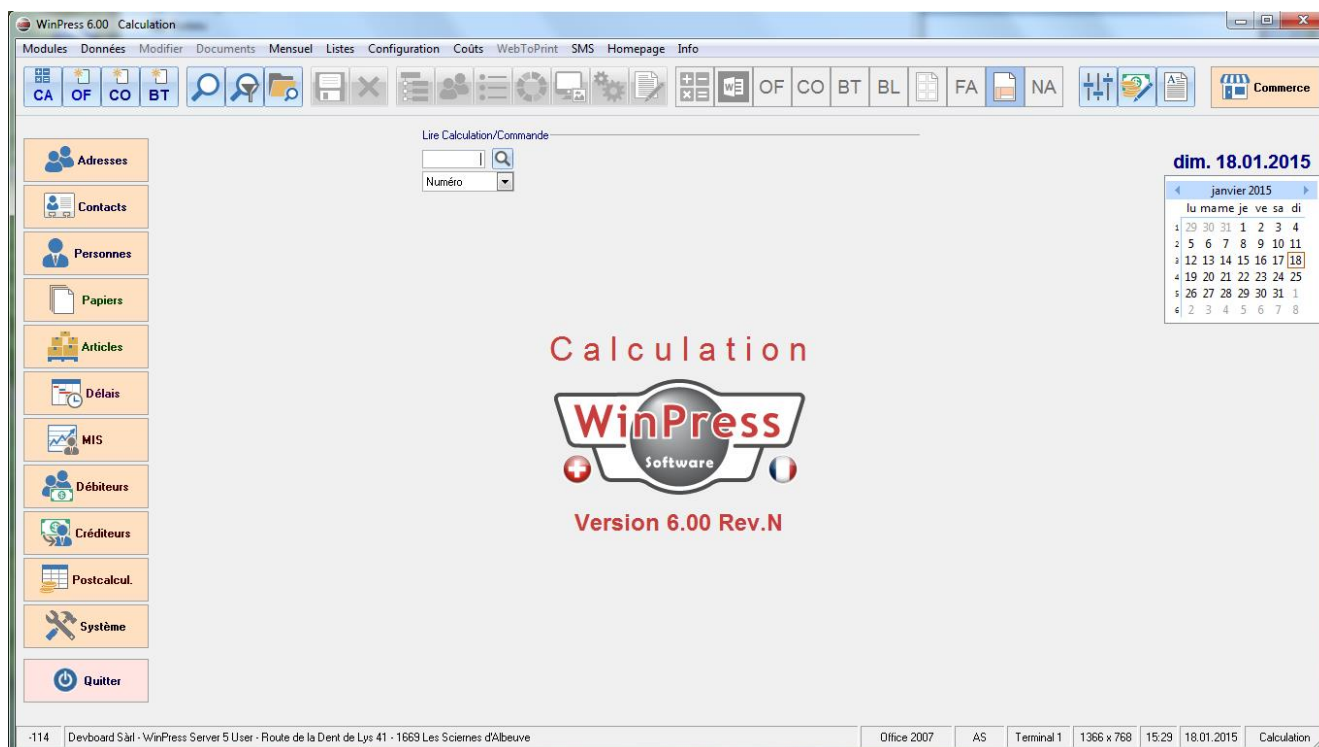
WinPress 6.00 Calculation

Modules Données Modifier Documents Mensuel Listes Configuration Coûts WebToPrint SMS Homepage Info

CA OF CO BT OF CO BT BL FA NA Commerce

Lire Calculation/Commande

Numéro

dim. 18.01.2015

janvier 2015

| | lu | ma | me | je | ve | sa | di |
|---|---|---|---|---|---|---|---|
| 1 | 29 | 30 | 31 | 1 | 2 | 3 | 4 |
| 2 | 5 | 6 | 7 | 8 | 9 | 10 | 11 |
| 3 | 12 | 13 | 14 | 15 | 16 | 17 | 18 |
| 4 | 19 | 20 | 21 | 22 | 23 | 24 | 25 |
| 5 | 26 | 27 | 28 | 29 | 30 | 31 | 1 |
| 6 | 2 | 3 | 4 | 5 | 6 | 7 | 8 |

Adresses
Contacts
Personnes
Papiers
Articles
Délais
MIS
Débiteurs
Créditeurs
Postcalcul.
Système
Quitter

Calculation

WinPress
Software

Version 6.00 Rev.N

-114 Devboard Sàrl - WinPress Server 5 User - Route de la Dent de Lys 41 - 1669 Les Sciernes d'Albeuve Office 2007 AS Terminal 1 1366 x 768 15:29 18.01.2015 Calculation